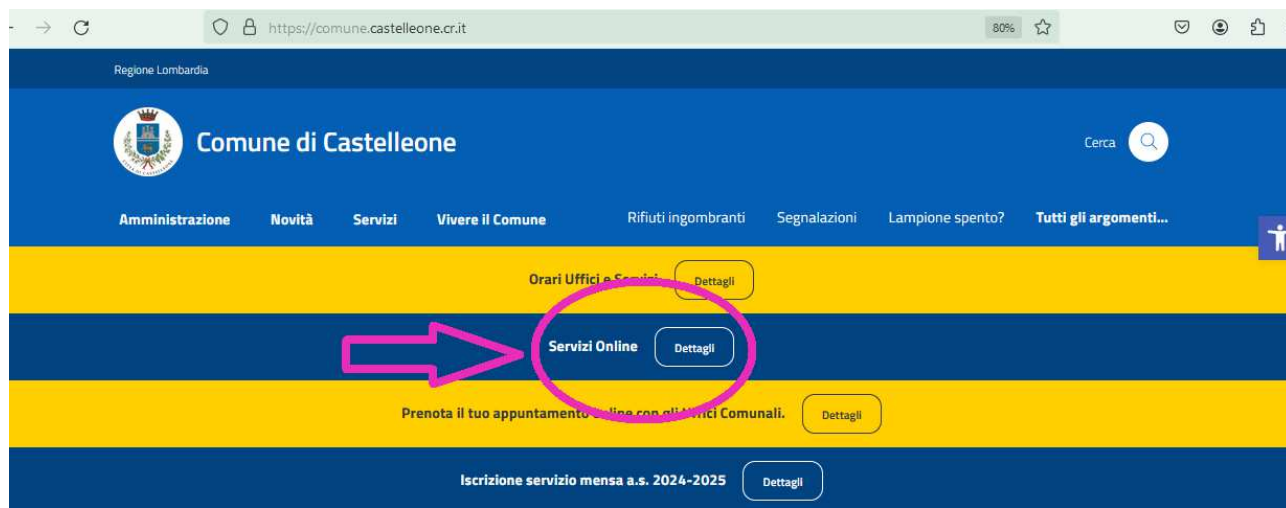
https://comune.castelleone.cr.it

80%

Regione Lombardia

Comune di Castelleone

Cerca

Amministrazione Novità Servizi Vivere il Comune Rifiuti ingombranti Segnalazioni Lampione spento? Tutti gli argomenti...

Orari Uffici e Servizi Dettagli

Servizi Online Dettagli

Prenota il tuo appuntamento online con gli Uffici Comunali. Dettagli

Iscrizione servizio mensa a.s. 2024-2025 Dettagli